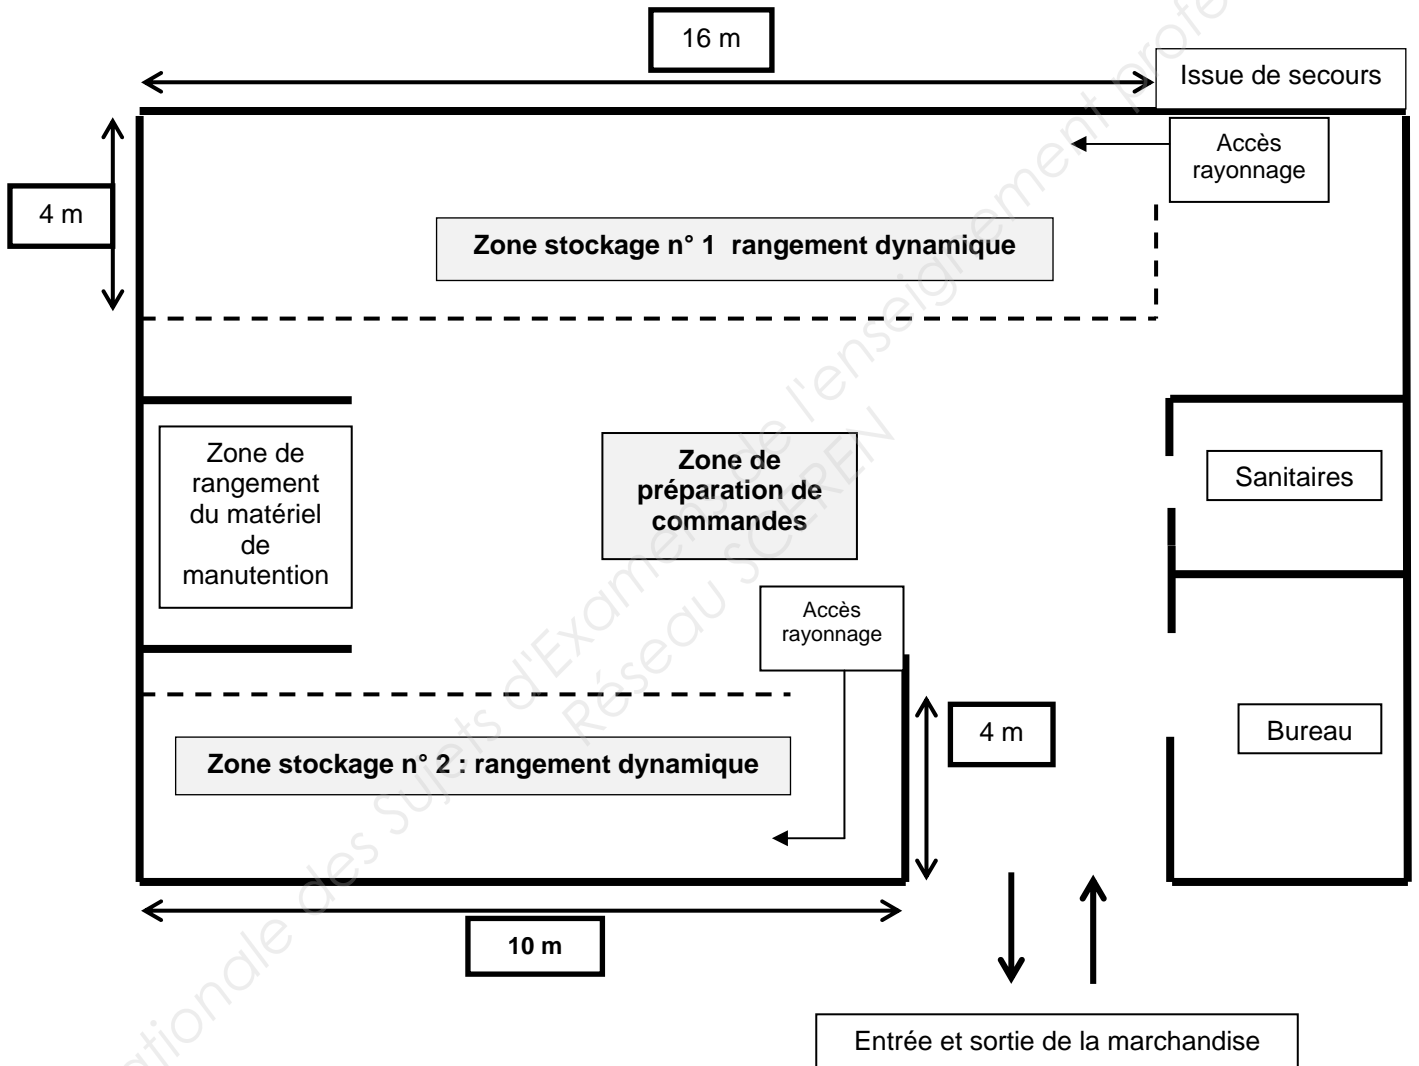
16 m

Issue de secours

Accès rayonnage

4 m

Zone stockage n° 1 rangement dynamique

Zone de rangement du matériel de manutention

Zone de préparation de commandes

Sanitaires

Accès rayonnage

4 m

Bureau

Zone stockage n° 2 : rangement dynamique

10 m

Entrée et sortie de la marchandise

Base Nationale des Sujets d'Examens de l'enseignement professionnel
Réseau SCEREN